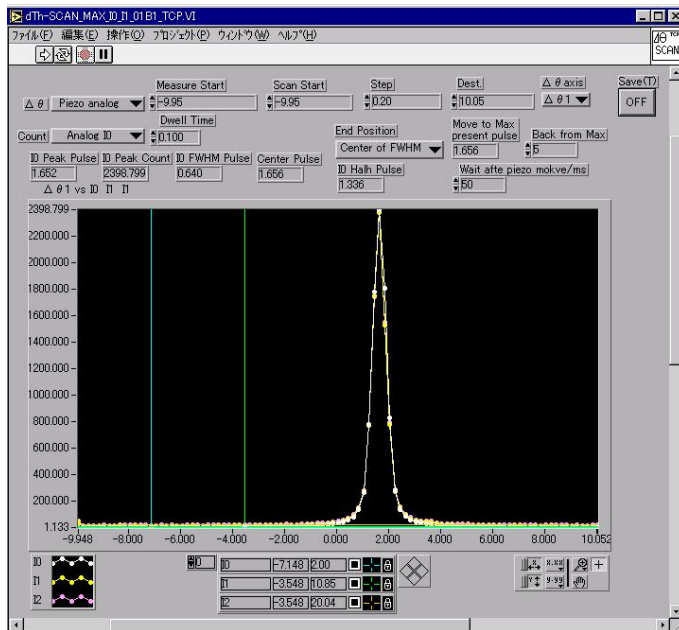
dTh-SCAN_MAX_I0_I1_01B1_TCP.VI

ファイル(F) 編集(E) 操作(O) プロジェクト(P) ウィンドウ(W) ヘルプ(H)

Δθ SCAN

Measure Start | Scan Start | Step | Dest. | Δθ axis | Save(T)

Δθ | Piezo analog | -9.95 | -9.95 | 0.20 | 10.05 | Δθ1 | OFF

Dwell Time

Count | Analog I0 | 0.100

End Position | Move to Max present pulse | Back from Max

Center of FWHM | 1.656 | 5

I0 Peak Pulse | I0 Peak Count | I0 FWHM Pulse | Center Pulse

1.652 | 2398.799 | 0.640 | 1.656

I0 Halh Pulse | Wait afte piezo mokve/ms

1.336 | 50

Δθ1 vs I0 I1 I1

2398.799
2200.000
2000.000
1800.000
1600.000
1400.000
1200.000
1000.000
800.000
600.000
400.000
200.000
1.133

-9.948 -8.000 -6.000 -4.000 -2.000 0.000 2.000 4.000 6.000 8.000 10.052

I0
I1
I2

0

| | | |
|---|---|---|
| I0 | -7.148 | 2.00 |
| I1 | -3.548 | 10.85 |
| I2 | -3.548 | 20.04 |

x.xx
y.yy